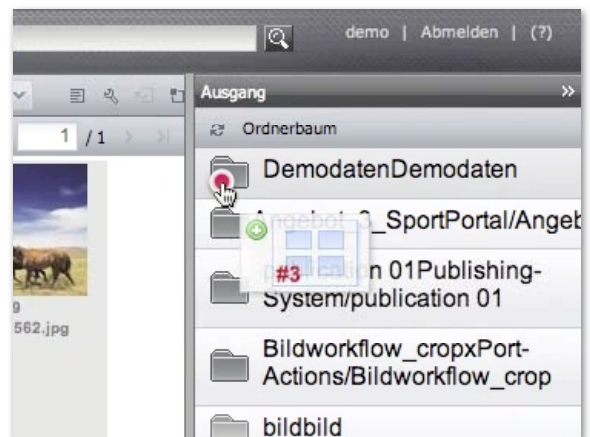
demo | Abmelden | (?)

1 / 1

g
562.jpg

Ausgang

Ordnerbaum

DemodatenDemodaten

Angebot_3_SportPortal/Angeb

#3

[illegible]n 01Publishing-System/publication 01

Bildworkflow_cropxPort-Actions/Bildworkflow_crop

bildbild